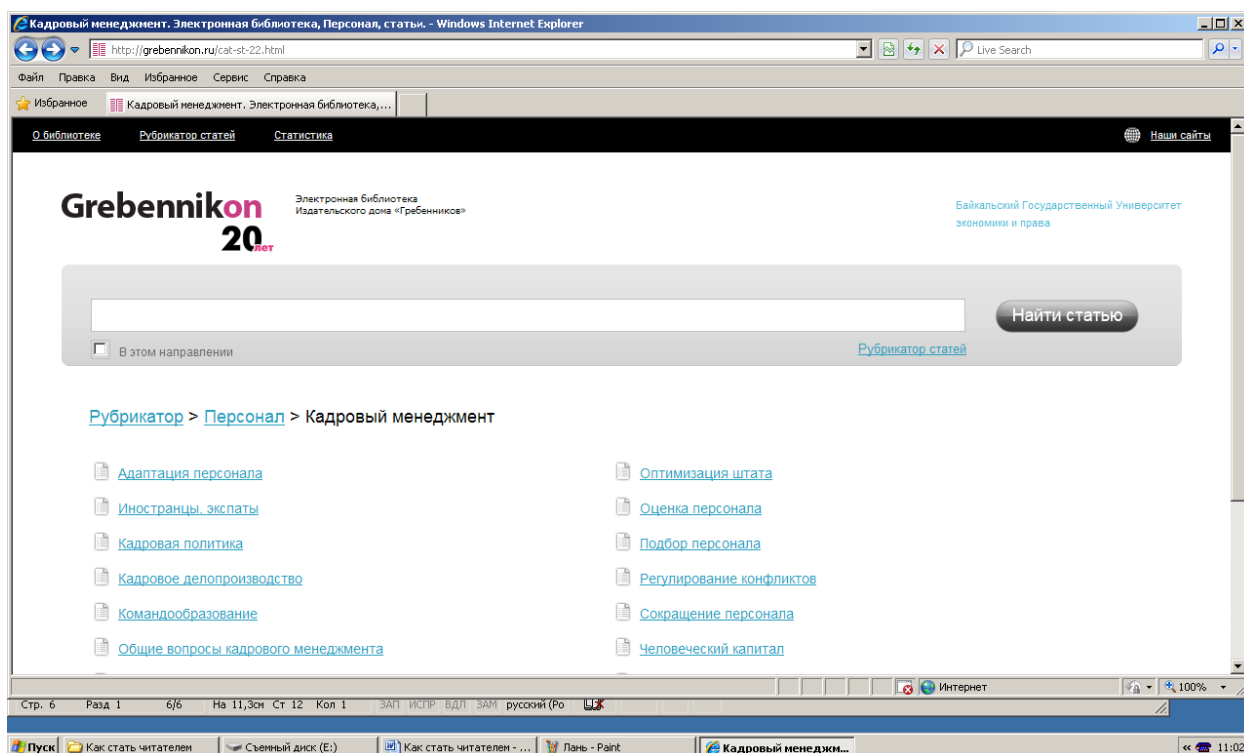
Кадровый менеджмент. Электронная библиотека, Персонал, статьи. - Windows Internet Explorer

http://grebennikon.ru/cat-st-22.html

Live Search

Файл Правка Вид Избранное Сервис Справка

Избранное Кадровый менеджмент. Электронная библиотека,...

О библиотеке Рубрикатор статей Статистика

Наши сайты

Grebennikon 20 лет

Электронная библиотека Издательского дома «Гребенников»

Байкальский Государственный Университет экономики и права

Найти статью

В этом направлении

Рубрикатор статей

Рубрикатор > Персонал > Кадровый менеджмент

Адаптация персонала

Иностранцы, экспаты

Кадровая политика

Кадровое делопроизводство

Командообразование

Общие вопросы кадрового менеджмента

Оптимизация штата

Оценка персонала

Подбор персонала

Регулирование конфликтов

Сокращение персонала

Человеческий капитал

Интернет

100%

Стр. 6 Разд 1 6/6 На 11,3см Ст 12 Кол 1 ЗАП ИСПР ВДЛ ЗАМ русский (Ро

Пуск Как стать читателем Съемный диск (E:) Как стать читателем - ... Лань - Paint Кадровый менеджм...

11:02